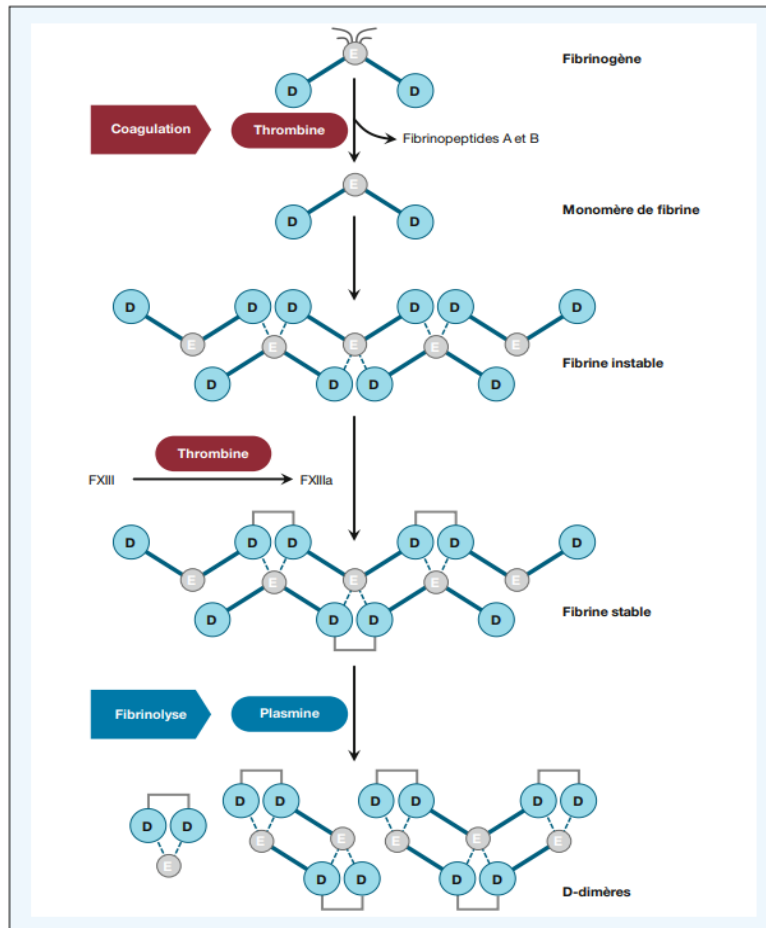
Fibrinogène

E
D D

Coagulation
Thrombine
Fibrinopeptides A et B

E
D D
Monomère de fibrine

D D D D D D
E E E E E
D D D D D D
Fibrine instable

Thrombine
FXIII
FXIIIa

D D D D D D
E E E E E
D D D D D D
Fibrine stable

Fibrinolyse
Plasmine

D D D D D D D D
E E E E E E E
D D D D
D-dimères